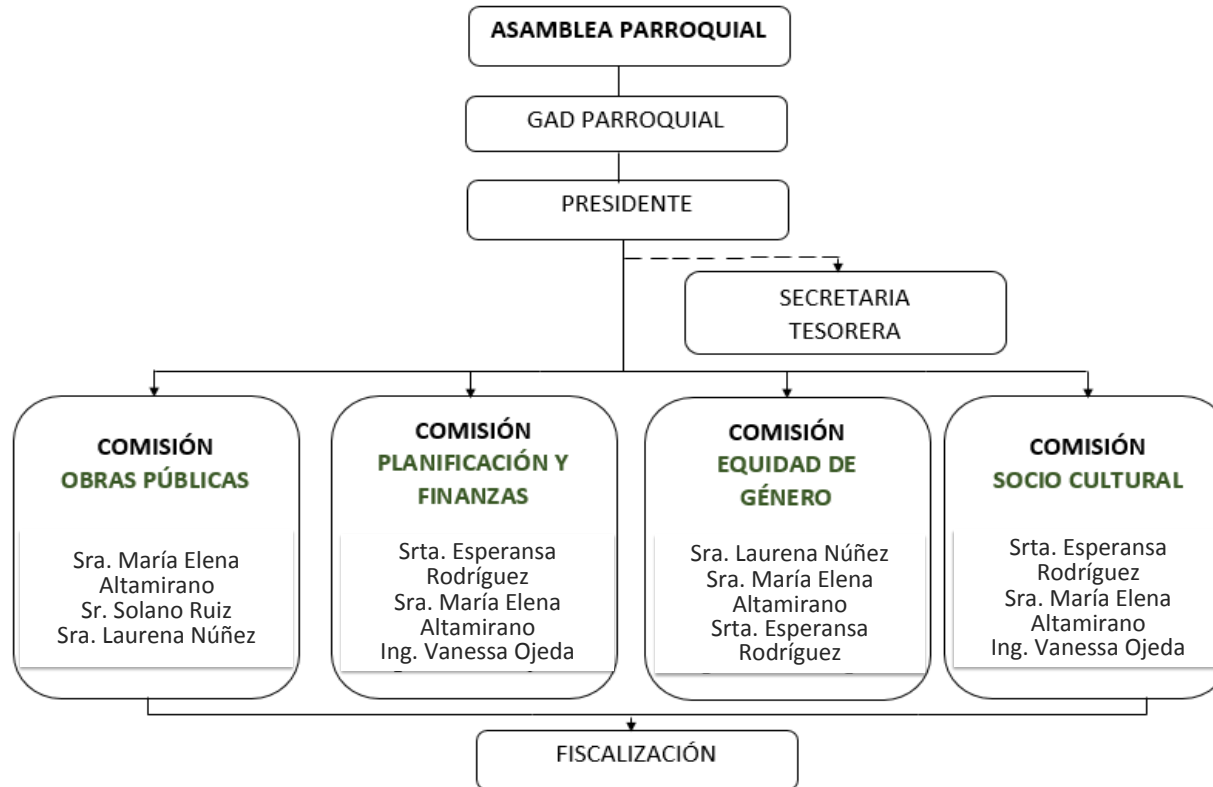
ASAMBLEA PARROQUIAL

GAD PARROQUIAL

PRESIDENTE

SECRETARIA TESORERA

COMISIÓN
OBRAS PÚBLICAS

Sra. María Elena Altamirano
Sr. Solano Ruiz
Sra. Laurena Núñez

COMISIÓN
PLANIFICACIÓN Y FINANZAS

Srta. Esperansa Rodríguez
Sra. María Elena Altamirano
Ing. Vanessa Ojeda

COMISIÓN
EQUIDAD DE GÉNERO

Sra. Laurena Núñez
Sra. María Elena Altamirano
Srta. Esperansa Rodríguez

COMISIÓN
SOCIO CULTURAL

Srta. Esperansa Rodríguez
Sra. María Elena Altamirano
Ing. Vanessa Ojeda

FISCALIZACIÓN